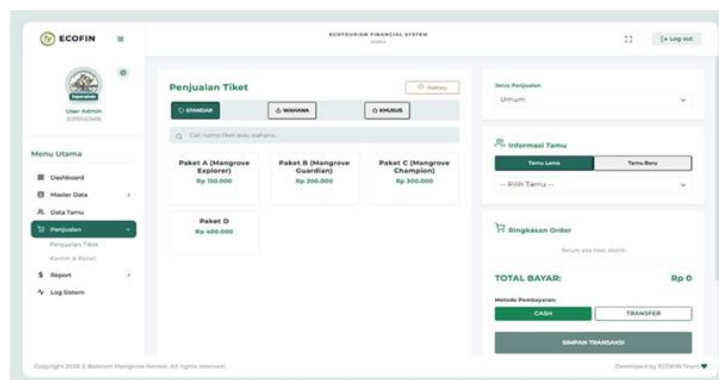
ECOFIN

ECOTOURISM FINANCIAL SYSTEM

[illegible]

Log out

User Admin

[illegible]

Menu Utama

Dashboard

Master Data

Data Tamu

Penjualan

Penjualan Tiket

Kantin & Retail

Report

Log Sistem

Penjualan Tiket

History

STANDAR

WAHANA

KHUSUS

Cari nama tiket atau wahana...

Paket A (Mangrove Explorer)

Rp 150.000

Paket B (Mangrove Guardian)

Rp 200.000

Paket C (Mangrove Champion)

Rp 300.000

Paket D

Rp 400.000

Jenis Penjualan

Umum

Informasi Tamu

Tamu Lama

Tamu Baru

-- Pilih Tamu --

Ringkasan Order

Belum ada tiket dipilih

TOTAL BAYAR:

Rp 0

Metode Pembayaran:

CASH

TRANSFER

SIMPAN TRANSAKSI

Copyright 2026 © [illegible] Mangrove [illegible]. All rights reserved.

Developed by ECOFIN Team